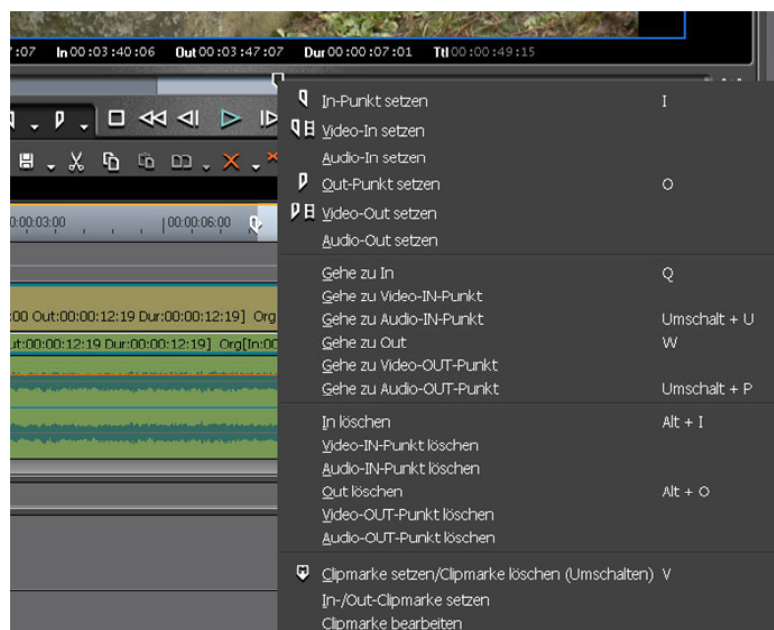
:07 In 00:03:40:06 Out 00:03:47:07 Dur 00:00:07:01 Ttl 00:00:49:15

0:00:03:00 |00:00:06:00

:00 Out:00:00:12:19 Dur:00:00:12:19] Org
ut:00:00:12:19 Dur:00:00:12:19] Org[In:00

In-Punkt setzen I
Video-In setzen
Audio-In setzen
Out-Punkt setzen O
Video-Out setzen
Audio-Out setzen

Gehe zu In Q
Gehe zu Video-IN-Punkt
Gehe zu Audio-IN-Punkt Umschalt + U
Gehe zu Out W
Gehe zu Video-OUT-Punkt
Gehe zu Audio-OUT-Punkt Umschalt + P

In löschen Alt + I
Video-IN-Punkt löschen
Audio-IN-Punkt löschen
Out löschen Alt + O
Video-OUT-Punkt löschen
Audio-OUT-Punkt löschen

Clipmarke setzen/Clipmarke löschen (Umschalten) V
In-/Out-Clipmarke setzen
Clipmarke bearbeiten